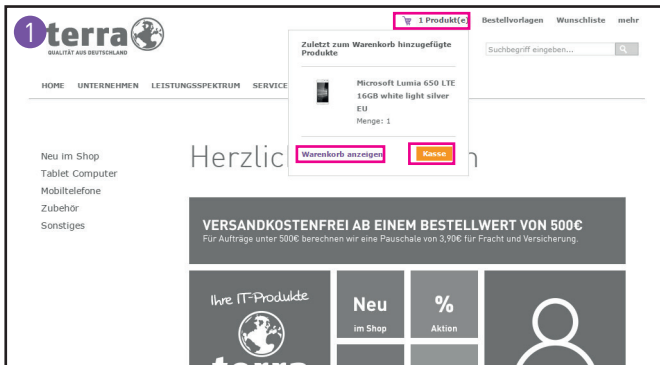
1

terra

QUALITÄT AUS DEUTSCHLAND

1 Produkt(e) Bestellvorlagen Wunschliste mehr

Suchbegriff eingeben...

HOME UNTERNEHMEN LEISTUNGSSPEKTRUM SERVICE

Zuletzt zum Warenkorb hinzugefügte Produkte

Microsoft Lumia 650 LTE 16GB white light silver EU

Menge: 1

Warenkorb anzeigen

Kasse

Neu im Shop
Tablet Computer
Mobiltelefone
Zubehör
Sonstiges

Herzlic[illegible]n

VERSANDKOSTENFREI AB EINEM BESTELLWERT VON 500€

Für Aufträge unter 500€ berechnen wir eine Pauschale von 3,90€ für Fracht und Versicherung.

Ihre IT-Produkte

terra

Neu
im Shop

%
Aktion